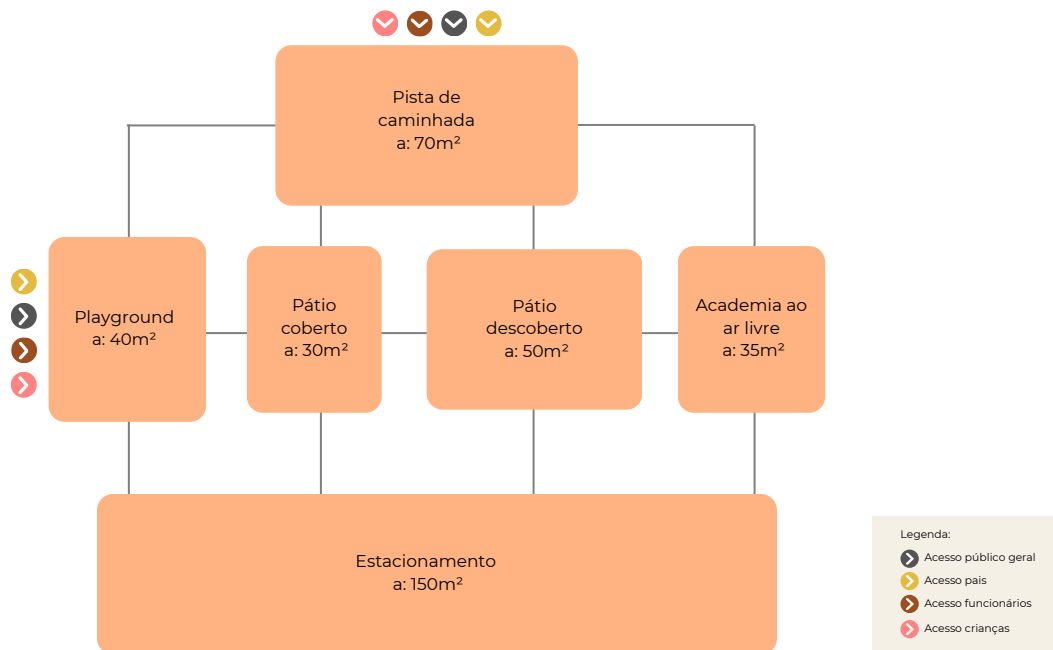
Pista de caminhada
a: 70m²

Playground
a: 40m²

Pátio coberto
a: 30m²

Pátio descoberto
a: 50m²

Academia ao ar livre
a: 35m²

Estacionamento
a: 150m²

Legenda:
Acesso público geral
Acesso pais
Acesso funcionários
Acesso crianças